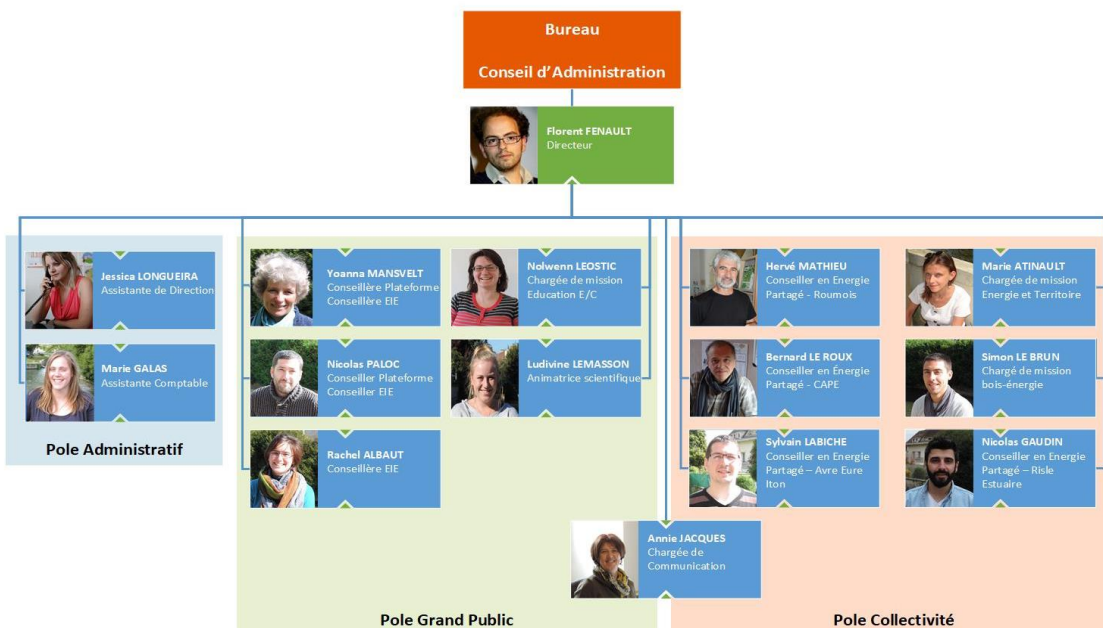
Bureau

Conseil d'Administration

Florent FENAULT
Directeur

Jessica LONGUEIRA
Assistante de Direction

Marie GALAS
Assistante Comptable

Pole Administratif

Yoanna MANSVELT
Conseillère Plateforme
Conseillère EIE

Nolwenn LEOSTIC
Chargée de mission
Education E/C

Nicolas PALOC
Conseiller Plateforme
Conseiller EIE

Ludivine LEMASSON
Animatrice scientifique

Rachel ALBAUT
Conseillère EIE

Hervé MATHIEU
Conseiller en Energie
Partagé - Roumois

Marie ATINAULT
Chargée de mission
Energie et Territoire

Bernard LE ROUX
Conseiller en Energie
Partagé - CAPE

Simon LE BRUN
Chargé de mission
bois-énergie

Sylvain LABICHE
Conseiller en Energie
Partagé – Avre Eure
Iton

Nicolas GAUDIN
Conseiller en Energie
Partagé – Risle
Estuaire

Annie JACQUES
Chargée de
Communication

Pole Grand Public

Pole Collectivité